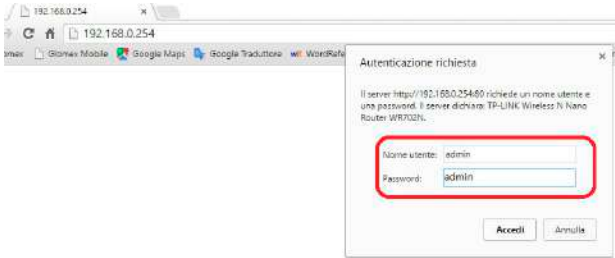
192.168.0.254
×
C
192.168.0.254
omex Glomex Mobile Google Maps Google Traduttore WordRefe
Autenticazione richiesta
×
Il server http://192.168.0.254:80 richiede un nome utente e una password. Il server dichiara: TP-LINK Wireless N Nano Router WR702N.
Nome utente: admin
Password: admin
Accedi
Annulla